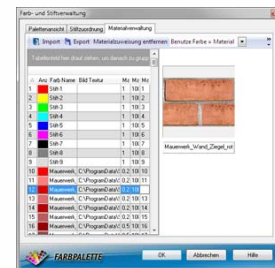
Farb- und Stiftverwaltung

Palettenansicht | Stiftzuordnung | Materialverwaltung

Import | Export | Materialzuweisung entfernen | Benutze Farbe + Material

Tabellenkopf hierher ziehen, um danach zu grupp

| # | Ans | Farb | Name | Bild Textur | Mz | Mz | M |
|---|---|---|---|---|---|---|---|
| 1 | | | Stift-1 | | 1 | 10 | 1 |
| 2 | | | Stift-2 | | 1 | 10 | 2 |
| 3 | | | Stift-3 | | 1 | 10 | 3 |
| 4 | | | Stift-4 | | 1 | 10 | 4 |
| 5 | | | Stift-5 | | 1 | 10 | 5 |
| 6 | | | Stift-6 | | 1 | 10 | 6 |
| 7 | | | Stift-7 | | 1 | 10 | 7 |
| 8 | | | Stift-8 | | 1 | 10 | 8 |
| 9 | | | Stift-9 | | 1 | 10 | 9 |
| 10 | | | Mauerwerk | C:\ProgramData\ | 0.2 | 10 | 10 |
| 11 | | | Mauerwerk | C:\ProgramData\ | 0.2 | 10 | 11 |
| 12 | | | Mauerwerk | C:\ProgramData\ | 1 | 10 | |
| 13 | | | Mauerwerk | C:\ProgramData\ | 0.2 | 10 | 13 |
| 14 | | | Mauerwerk | C:\ProgramData\ | 0.2 | 10 | 14 |
| 15 | | | Mauerwerk | C:\ProgramData\ | 0.2 | 10 | 15 |
| 16 | | | Mauerwerk | C:\ProgramData\ | 0.5 | 10 | 16 |
| 17 | | | Mauerwerk | C:\ProgramData\ | 0.2 | 10 | 17 |

Mauerwerk_Wand_Ziegel_rot

FARBPALETTE

OK | Abbrechen | Hilfe